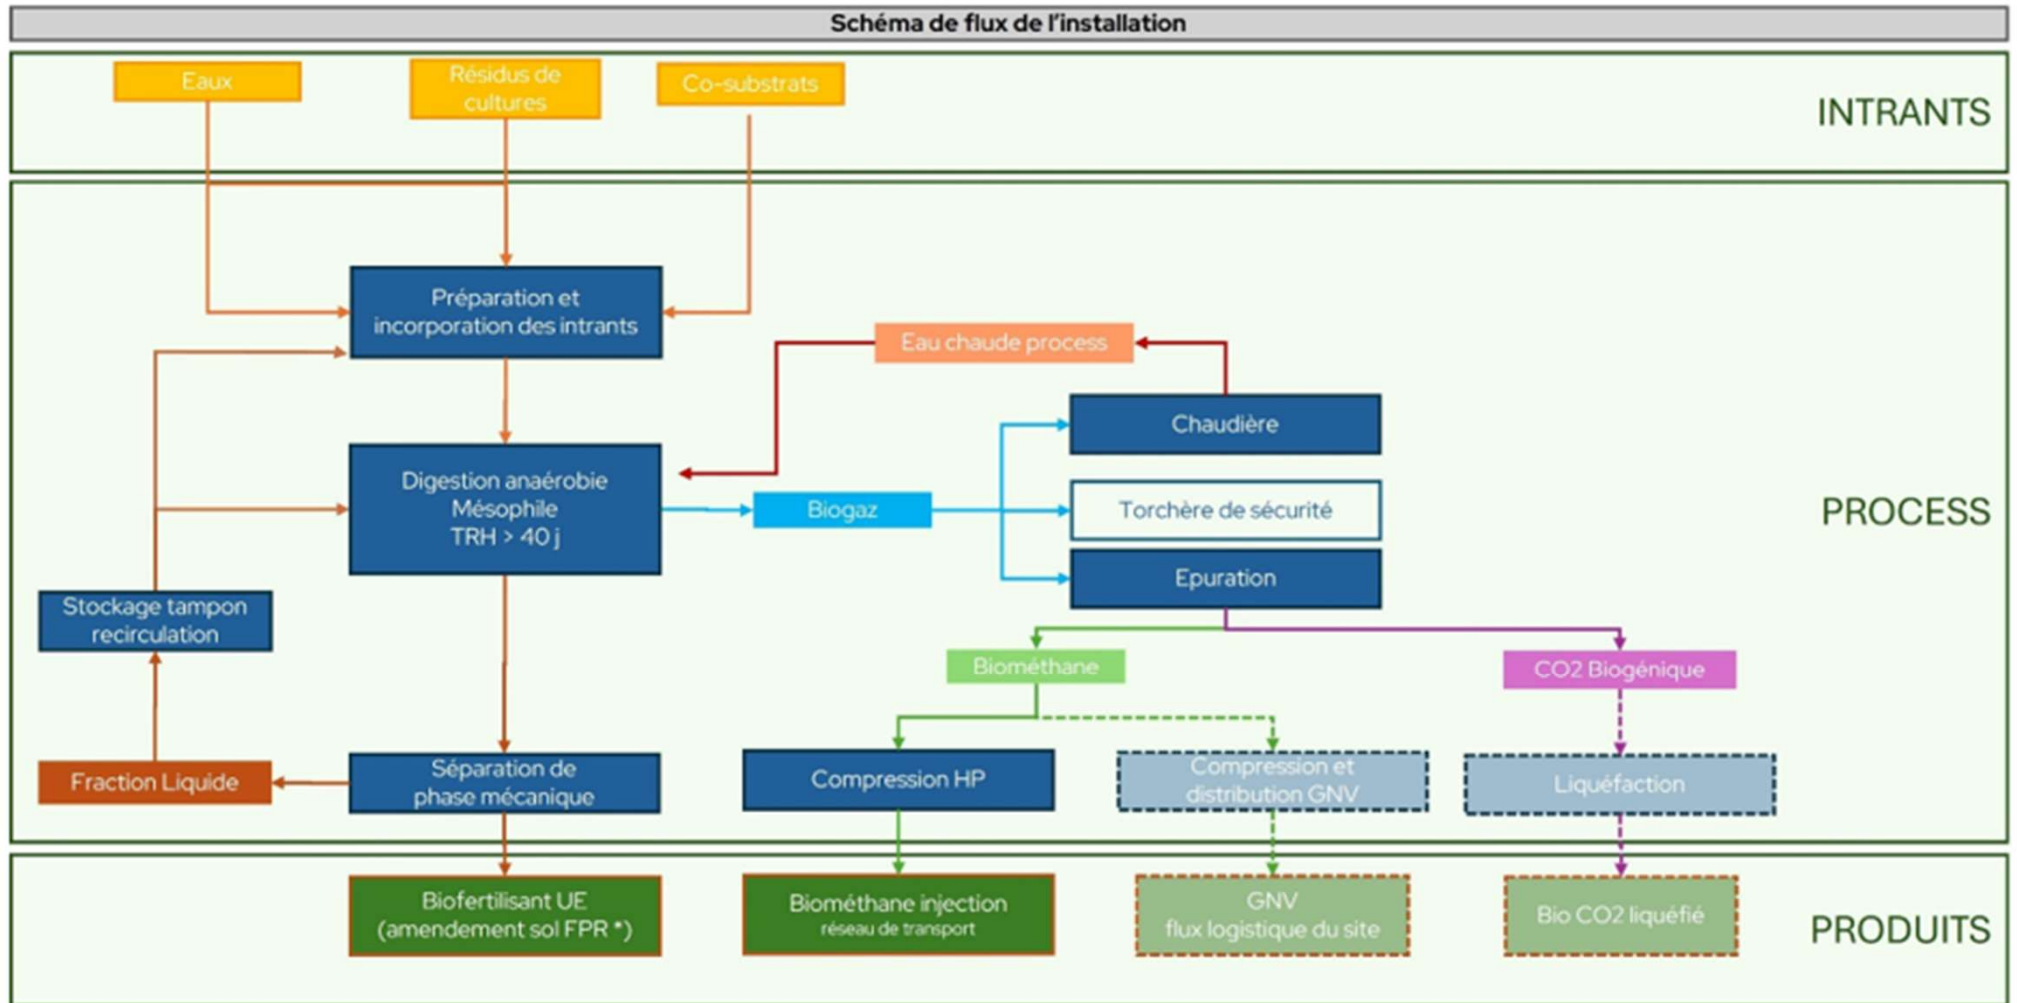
Schéma de flux de l'installation

Eaux

Résidus de cultures

Co-substrats

INTRANTS

Préparation et incorporation des intrants

Eau chaude process

Chaudière

Digestion anaérobie Mésophile TRH > 40 j

Biogaz

Torchère de sécurité

PROCESS

Epuration

Stockage tampon recirculation

Biométhane

CO2 Biogénique

Fraction Liquide

Séparation de phase mécanique

Compression HP

Compression et distribution GNV

Liquéfaction

Biofertilisant UE (amendement sol FPR *)

Biométhane injection réseau de transport

GNV flux logistique du site

Bio CO2 liquéfié

PRODUITS